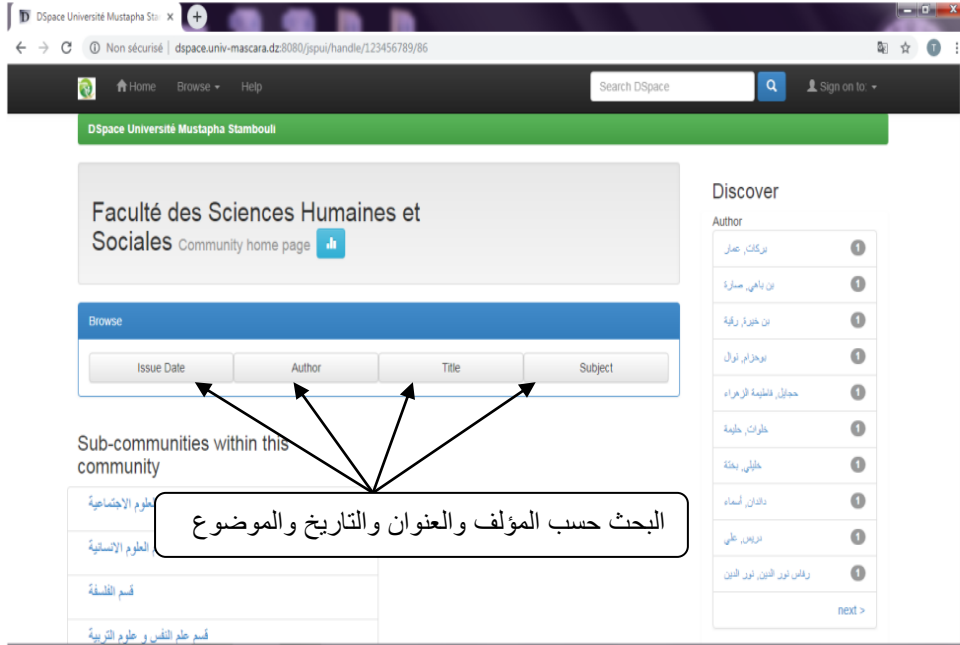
DSpace Université Mustapha Sta
Non sécurisé | dspace.univ-mascara.dz:8080/jspui/handle/123456789/86

Home Browse Help
Search DSpace
Sign on to:

DSpace Université Mustapha Stambouli

Faculté des Sciences Humaines et Sociales Community home page

Browse
Issue Date | Author | Title | Subject

Sub-communities within this community
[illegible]لعلوم الاجتماعية
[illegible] العلوم الانسانية
قسم الفلسفة
قسم علم النفس و علوم التربية

البحث حسب المؤلف والعنوان والتاريخ والموضوع

Discover
Author
بركات, عمار 1
بن باهي, صارة 1
بن خيرة, رقية 1
بوحزام, نوال 1
حجايل, فاطيمة الزهراء 1
خلوات, حليمة 1
خليلي, بختة 1
دادان, أسماء 1
دريس, علي 1
رفاس نور الدين, نور الدين 1
next >